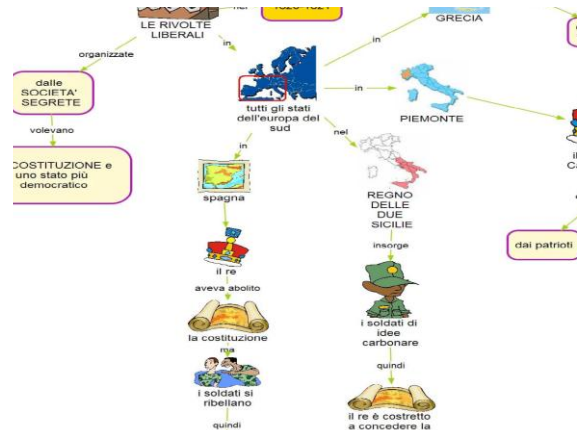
LE RIVOLTE LIBERALI

organizzate

dalle SOCIETA' SEGRETE

volevano

COSTITUZIONE e uno stato più democratico

in

tutti gli stati dell'europa del sud

in

GRECIA

in

PIEMONTE

nel

REGNO DELLE DUE SICILIE

insorge

i soldati di idee carbonare

quindi

il re è costretto a concedere la

in

spagna

il re

aveva abolito

la costituzione

ma

i soldati si ribellano

quindi

dai patrioti